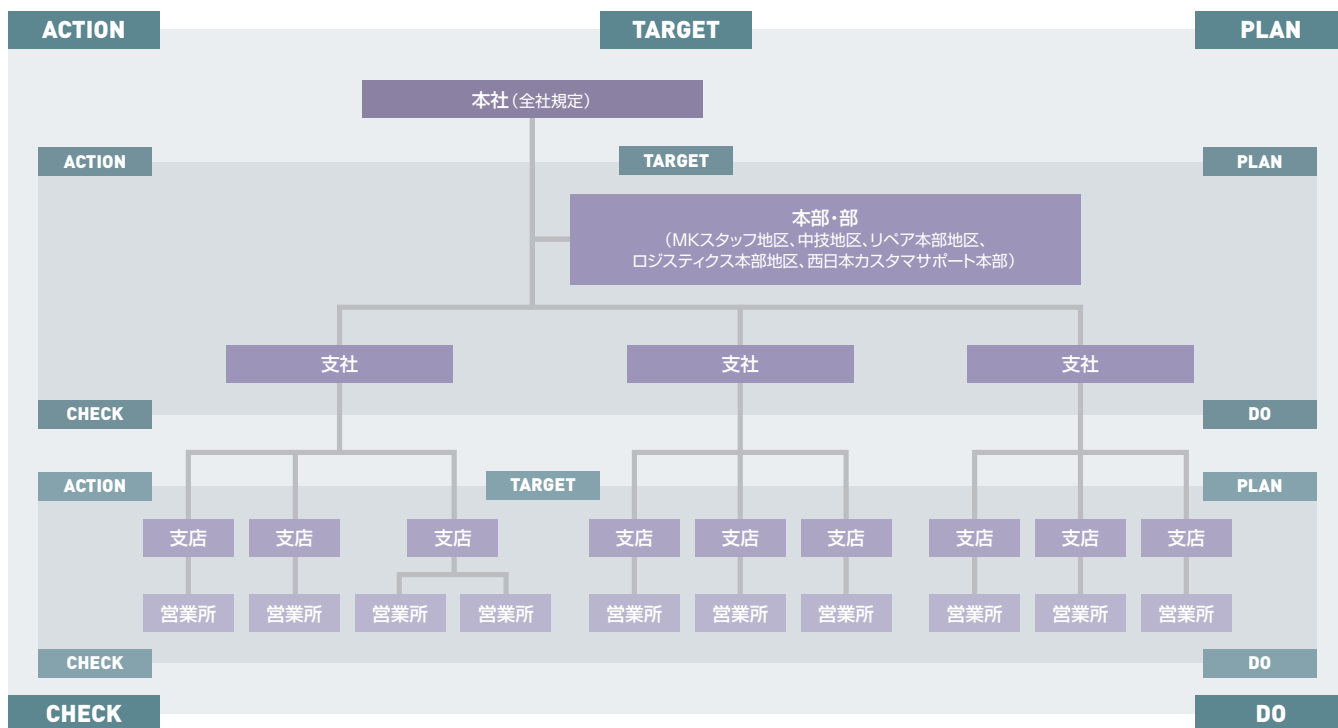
ACTION

TARGET

PLAN

本社（全社規定）

ACTION

TARGET

PLAN

本部・部
（MKスタッフ地区、中技地区、リペア本部地区、ロジスティクス本部地区、西日本カスタマサポート本部）

支社

支社

支社

CHECK

DO

ACTION

TARGET

PLAN

支店

支店

支店

支店

支店

支店

支店

支店

支店

営業所

営業所

営業所

営業所

営業所

営業所

営業所

営業所

営業所

営業所

CHECK

DO

CHECK

DO